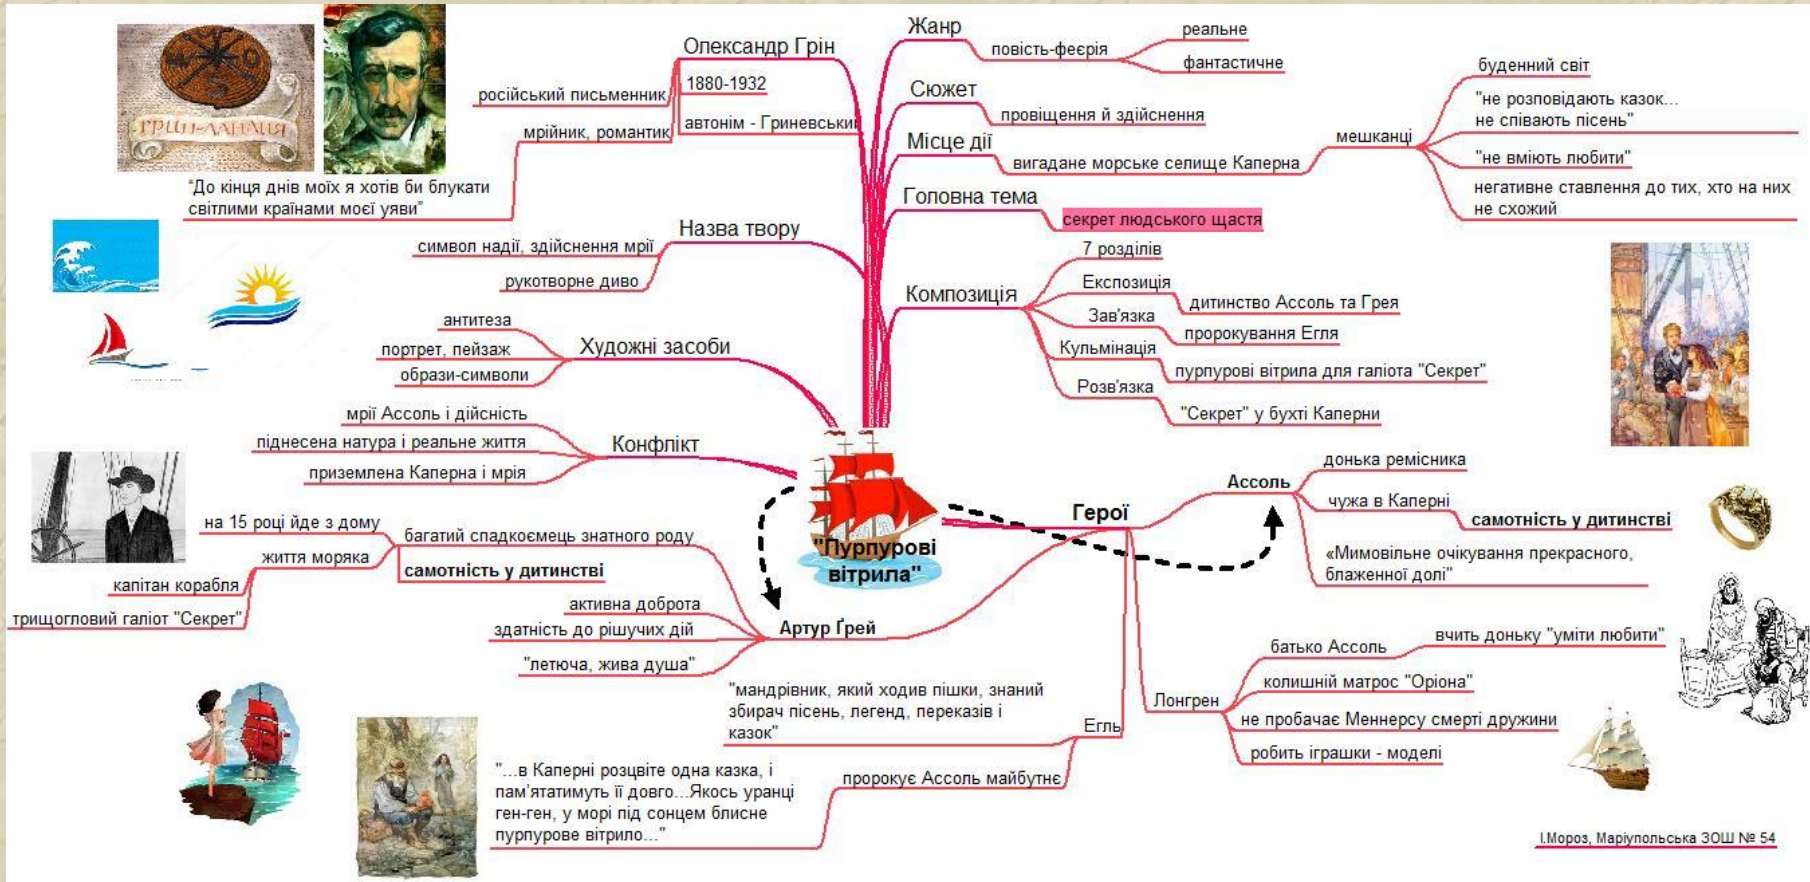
ГРИН-ЛАНДИЯ

Олександр Грін
російський письменник
1880-1932
мрійник, романтик
автонім - Гриневський
"До кінця днів моїх я хотів би блукати світлими країнами моєї уяви"

Жанр
повість-феєрія
реальне
фантастичне

Сюжет
провіщення й здійснення

Місце дії
вигадане морське селище Каперна
мешканці
буденний світ
"не розповідають казок... не співають пісень"
"не вміють любити"
негативне ставлення до тих, хто на них не схожий

Головна тема
секрет людського щастя

Назва твору
символ надії, здійснення мрії
рукотворне диво

Композиція
7 розділів
Експозиція
дитинство Ассоль та Грея
Зав'язка
пророкування Егля
Кульмінація
пурпурові вітрила для галіота "Секрет"
Розв'язка
"Секрет" у бухті Каперни

Художні засоби
антитеза
портрет, пейзаж
образи-символи

Конфлікт
мрії Ассоль і дійсність
піднесена натура і реальне життя
приземлена Каперна і мрія

"Пурпурові вітрила"

Герої

Ассоль
донька ремісника
чужа в Каперні
самотність у дитинстві
«Мимовільне очікування прекрасного, блаженної долі"

Артур Ґрей
на 15 році йде з дому
багатий спадкоємець знатного роду
життя моряка
самотність у дитинстві
капітан корабля
трищогловий галіот "Секрет"
активна доброта
здатність до рішучих дій
"летюча, жива душа"

Лонгрен
батько Ассоль
вчить доньку "уміти любити"
колишній матрос "Оріона"
не пробачає Меннерсу смерті дружини
робить іграшки - моделі

Егль
"мандрівник, який ходив пішки, знаний збирач пісень, легенд, переказів і казок"
пророкує Ассоль майбутнє
"...в Каперні розцвіте одна казка, і пам'ятатимуть її довго...Якось уранці ген-ген, у морі під сонцем блисне пурпурове вітрило..."

І.Мороз, Маріупольська ЗОШ № 54